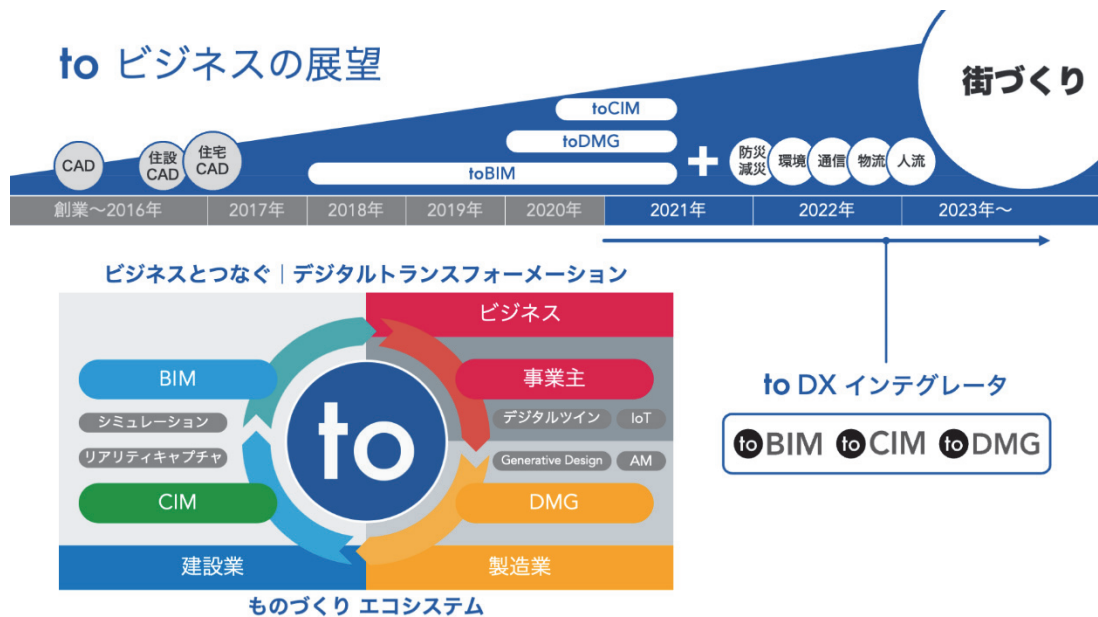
to ビジネスの展望

街づくり

toCIM
toDMG
toBIM

CAD
住設 CAD
住宅 CAD

+
防災 減災
環境
通信
物流
人流

創業～2016年
2017年
2018年
2019年
2020年
2021年
2022年
2023年～

ビジネスとつなぐ｜デジタルトランスフォーメーション

ビジネス
BIM
事業主
シミュレーション
デジタルツイン
IoT
to
リアリティキャプチャ
Generative Design
AM
CIM
DMG
建設業
製造業

ものづくり エコシステム

to DX インテグレータ

toBIM toCIM toDMG